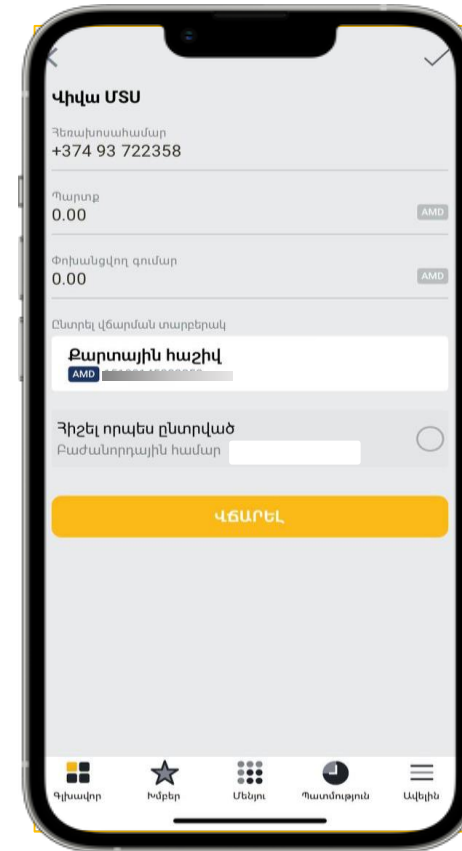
Վիվա ՄՏՍ

Հեռախոսահամար
+374 93 722358

Պարտք
0.00 AMD

Փոխանցվող գումար
0.00 AMD

Ընտրել վճարման տարբերակ

Քարտային հաշիվ
AMD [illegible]

Հիշել որպես ընտրված
Բաժանորդային համար

ՎՃԱՐԵԼ

Գլխավոր
Խմբեր
Մենյու
Պատմություն
Ավելին